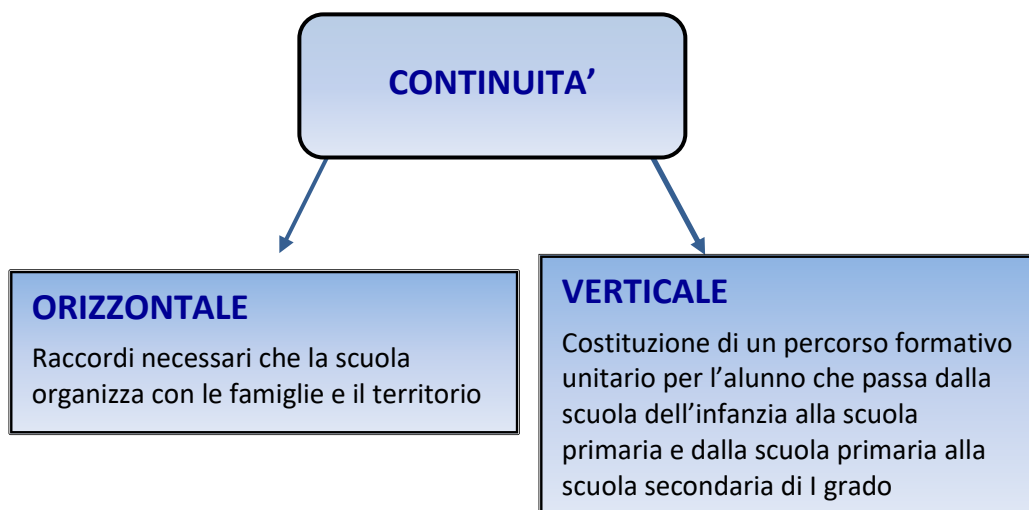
CONTINUITA'

ORIZZONTALE

Raccordi necessari che la scuola organizza con le famiglie e il territorio

VERTICALE

Costituzione di un percorso formativo unitario per l'alunno che passa dalla scuola dell'infanzia alla scuola primaria e dalla scuola primaria alla scuola secondaria di I grado